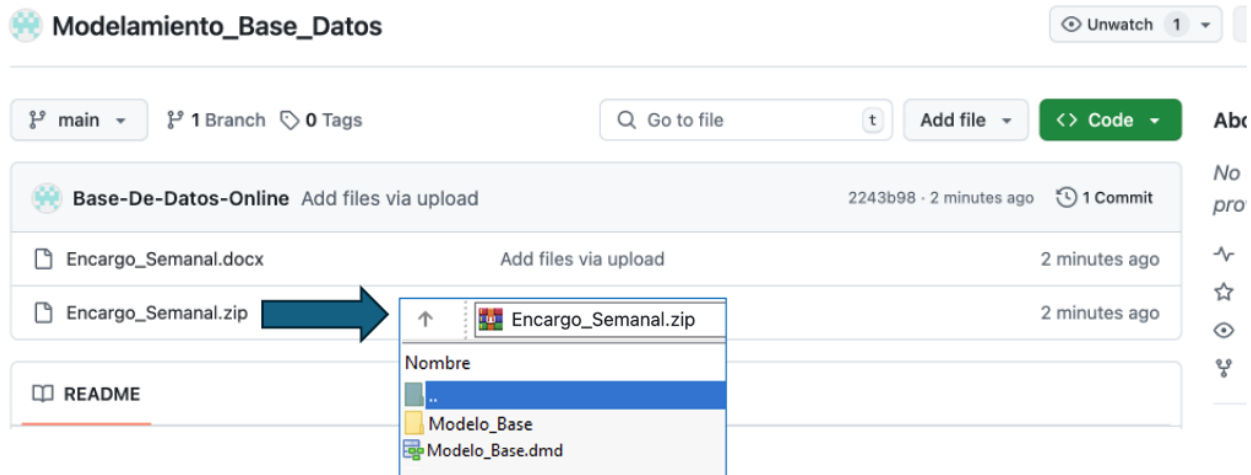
Modelamiento_Base_Datos

Unwatch 1

main

1 Branch

0 Tags

Go to file

t

Add file

Code

Abo

Base-De-Datos-Online Add files via upload

2243b98 · 2 minutes ago

1 Commit

No

pro

Encargo_Semanal.docx

Add files via upload

2 minutes ago

Encargo_Semanal.zip

2 minutes ago

Encargo_Semanal.zip

Nombre

..

Modelo_Base

Modelo_Base.dmd

README